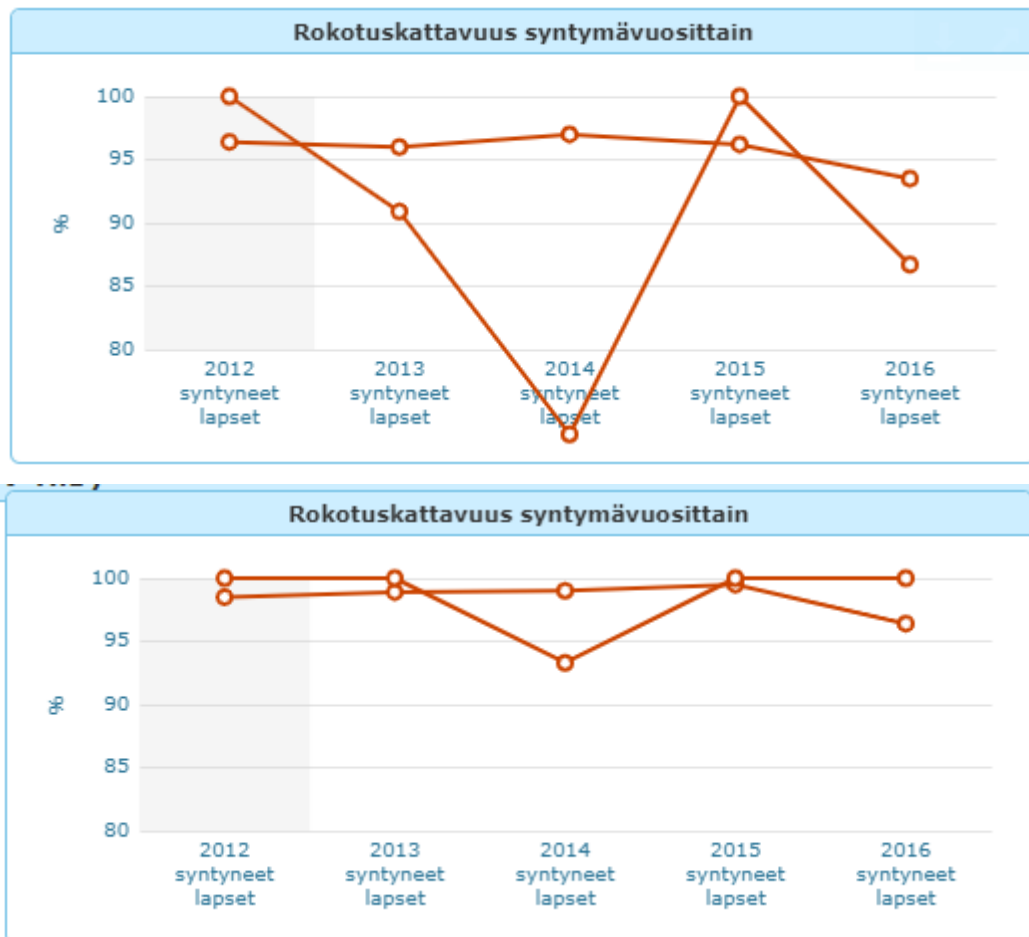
Rokotuskattavuus syntymävuosittain

100
95
90
85
80
%

2012 syntyneet lapset
2013 syntyneet lapset
2014 syntyneet lapset
2015 syntyneet lapset
2016 syntyneet lapset

Rokotuskattavuus syntymävuosittain

100
95
90
85
80
%

2012 syntyneet lapset
2013 syntyneet lapset
2014 syntyneet lapset
2015 syntyneet lapset
2016 syntyneet lapset